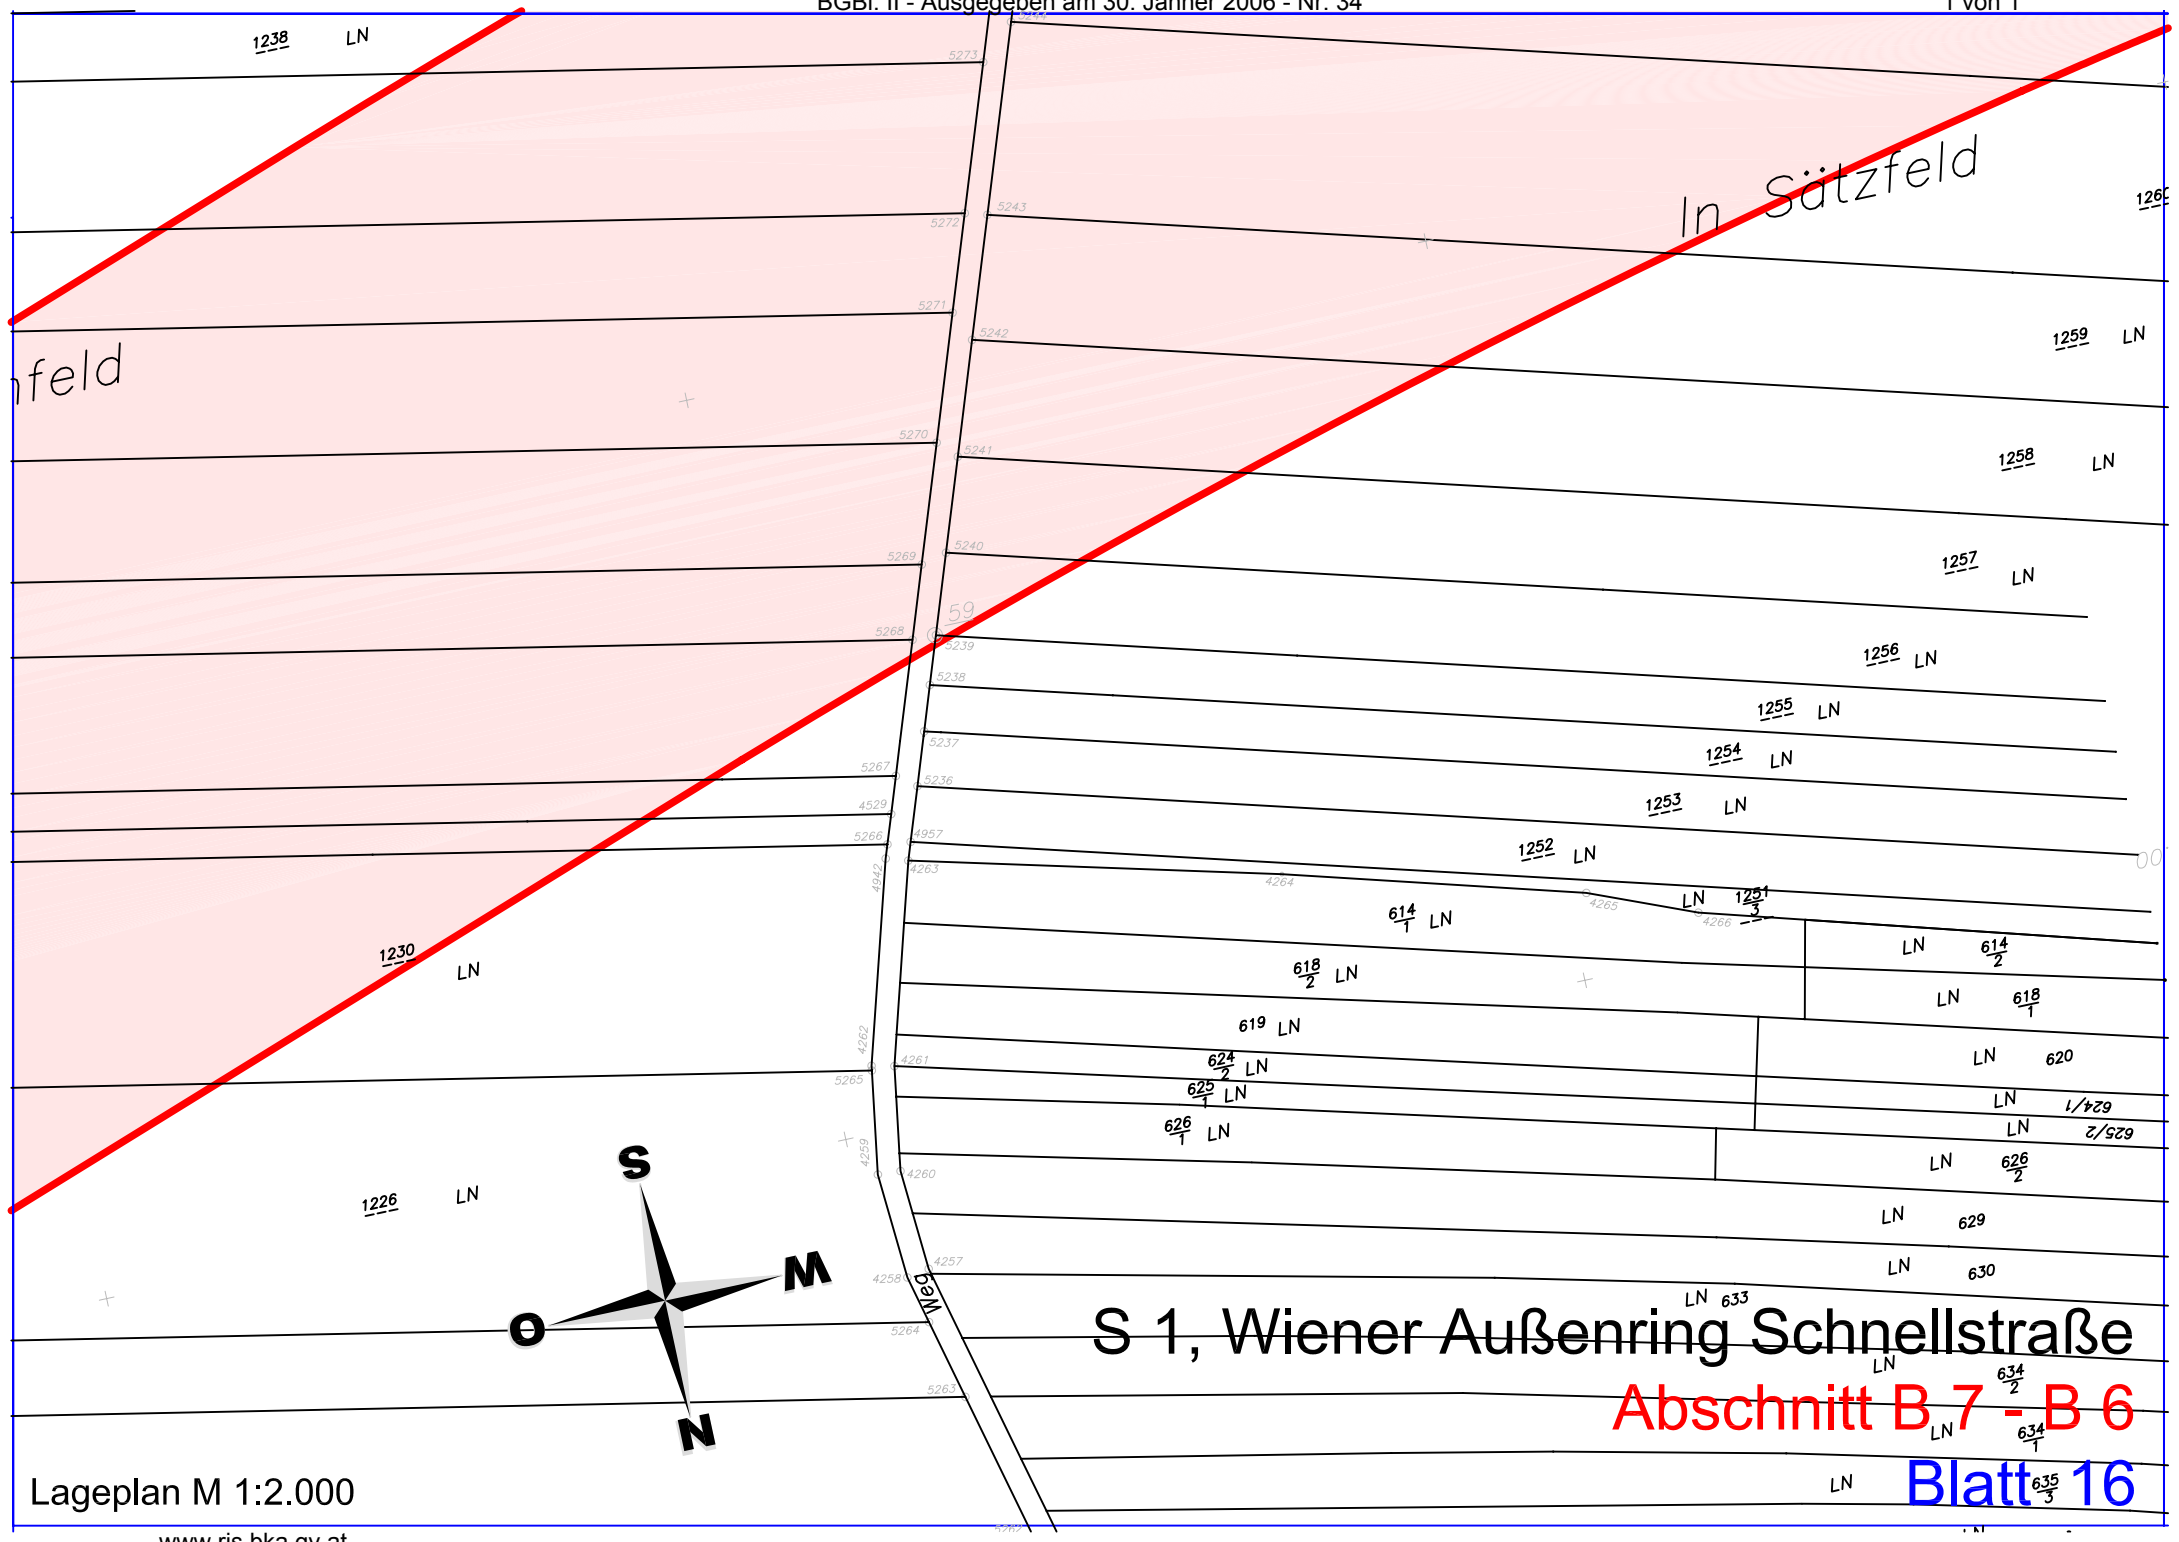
BGBl. II - Ausgegeben am 30. Jänner 2006 - Nr. 34

1 von 1

1238 LN

In Sätzfeld

1260

nfeld

1259 LN

1258 LN

1257 LN

1256 LN

1255 LN

1254 LN

1253 LN

1252 LN

LN $\frac{1251}{3}$

$\frac{614}{1}$ LN

1230 LN

LN $\frac{614}{2}$

$\frac{618}{2}$ LN

LN $\frac{618}{1}$

619 LN

LN 620

$\frac{624}{2}$ LN

$\frac{625}{1}$ LN

LN 624/1

LN 625/2

$\frac{626}{1}$ LN

LN $\frac{626}{2}$

1226 LN

S

LN 629

M

LN 630

O

Weg

LN 633

N

S 1, Wiener Außenring Schnellstraße

LN $\frac{634}{2}$

Abschnitt B 7 - B 6

LN $\frac{634}{1}$

Lageplan M 1:2.000

LN Blatt $\frac{635}{3}$ 16

www.ris.bka.gv.at